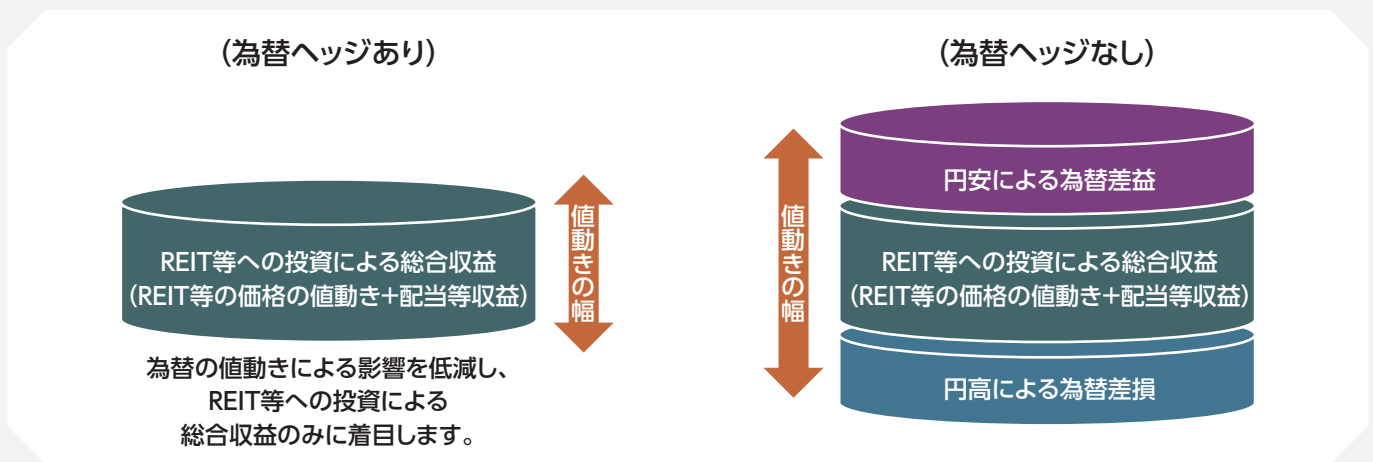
（為替ヘッジあり）

REIT等への投資による総合収益
（REIT等の価格の値動き＋配当等収益）

値動きの幅

為替の値動きによる影響を低減し、
REIT等への投資による
総合収益のみに着目します。

（為替ヘッジなし）

値動きの幅

円安による為替差益

REIT等への投資による総合収益
（REIT等の価格の値動き＋配当等収益）

円高による為替差損